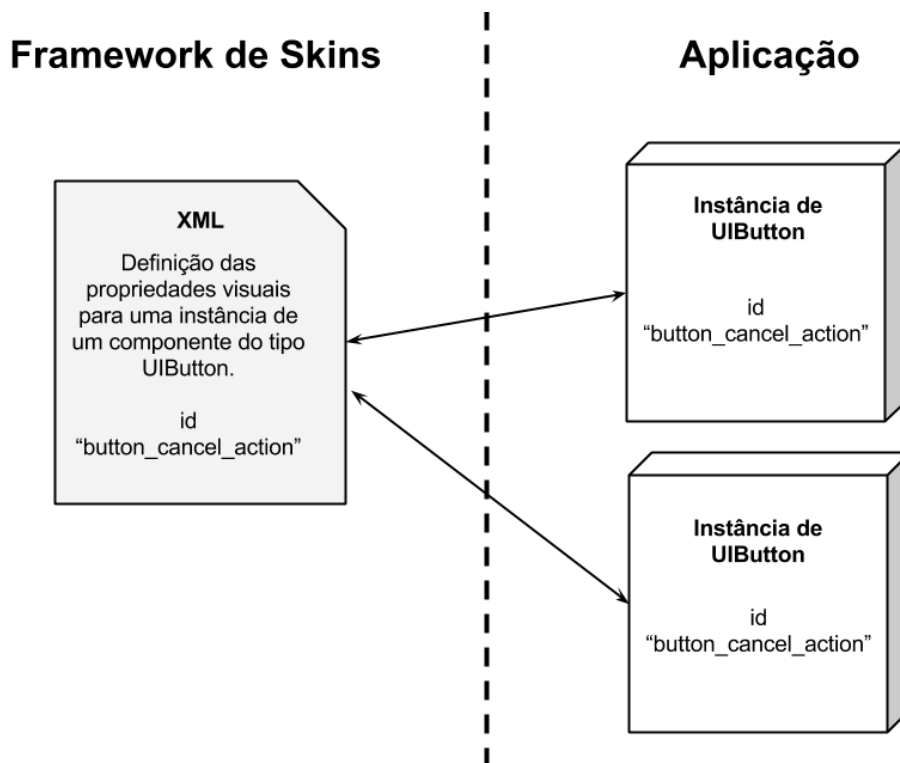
Framework de Skins

Aplicação

XML

Definição das propriedades visuais para uma instância de um componente do tipo UIButton.

id
“button_cancel_action”

Instância de UIButton

id
“button_cancel_action”

Instância de UIButton

id
“button_cancel_action”